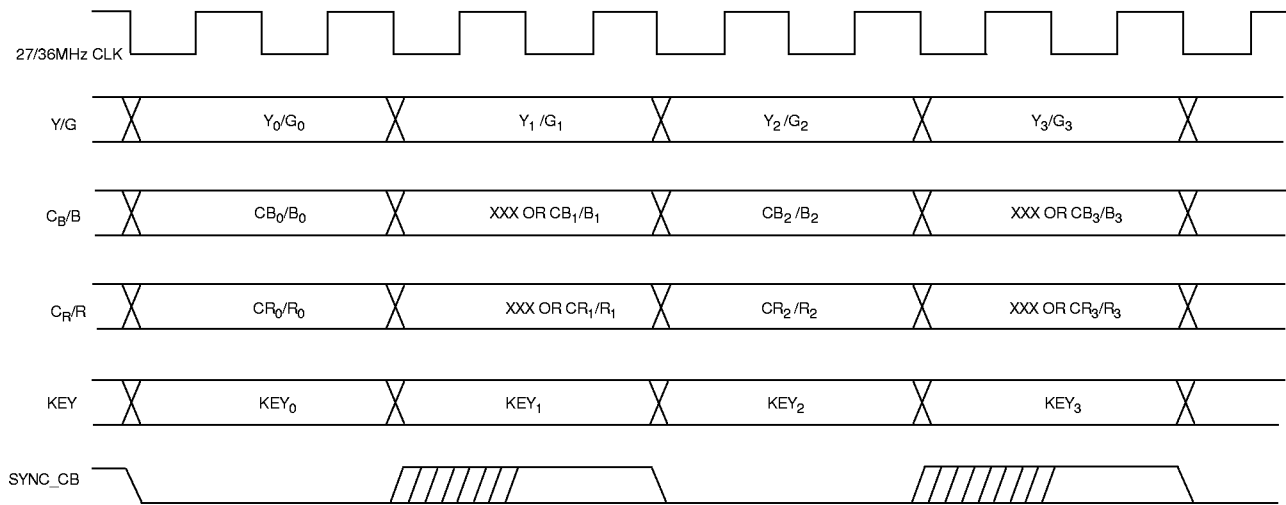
27/36MHz CLK

Y/G $Y_0/G_0$ $Y_1/G_1$ $Y_2/G_2$ $Y_3/G_3$

$C_B/B$ $CB_0/B_0$ XXX OR $CB_1/B_1$ $CB_2/B_2$ XXX OR $CB_3/B_3$

$C_R/R$ $CR_0/R_0$ XXX OR $CR_1/R_1$ $CR_2/R_2$ XXX OR $CR_3/R_3$

KEY $KEY_0$ $KEY_1$ $KEY_2$ $KEY_3$

SYNC_CB